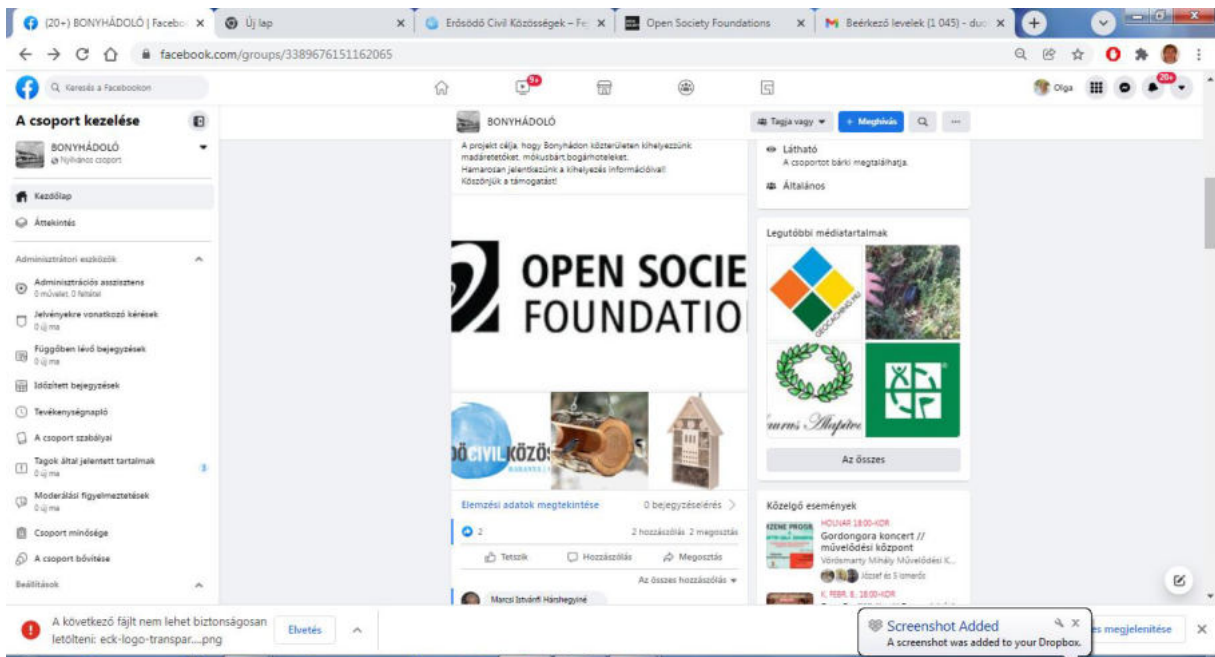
(20+) BONYHÁDOLÓ | Facebo ×
Új lap ×
Erősödő Civil Közösségek – Fe ×
Open Society Foundations ×
Beérkező levelek (1 045) - duc ×

facebook.com/groups/3389676151162065

Keresés a Facebookon

9+

Olga 20+

A csoport kezelése

BONYHÁDOLÓ
Nyilvános csoport

Kezdőlap
Áttekintés

Adminisztrátori eszközök

Adminisztrációs asszisztens
0 művelet, 0 feltétel

Jelvényekre vonatkozó kérések
0 új ma

Függőben lévő bejegyzések
0 új ma

Időzített bejegyzések

Tevékenységnapló

A csoport szabályai

Tagok által jelentett tartalmak
0 új ma
3

Moderálási figyelmeztetések
0 új ma

Csoport minősége

A csoport bővítése

Beállítások

BONYHÁDOLÓ
Tagja vagy
+ Meghívás

A projekt célja, hogy Bonyhádon közterületen kihelyezzünk madáretetőket, mókusbárt, bogárhoteleket.
Hamarosan jelentkezünk a kihelyezés információival!
Köszönjük a támogatást!

OPEN SOCIE
FOUNDATIO

CIVIL KÖZÖS

Elemzési adatok megtekintése
0 bejegyzéselérés

2
2 hozzászólás 2 megosztás

Tetszik
Hozzászólás
Megosztás

Az összes hozzászólás

Marcsi Istvánfi Hárshegyiné

Látható
A csoportot bárki megtalálhatja.

Általános

Legutóbbi médiatartalmak

Az összes

Közelgő események

HOLNAP 18:00-KOR
Gordongora koncert // művelődési központ
Vörösmarty Mihály Művelődési K...
József és 5 ismerős

K, FEBR. 8. 18:00-KOR

A következő fájlt nem lehet biztonságosan letölteni: eck-logo-transpar....png
Elvetés

Screenshot Added
A screenshot was added to your Dropbox.

s megjelenítése